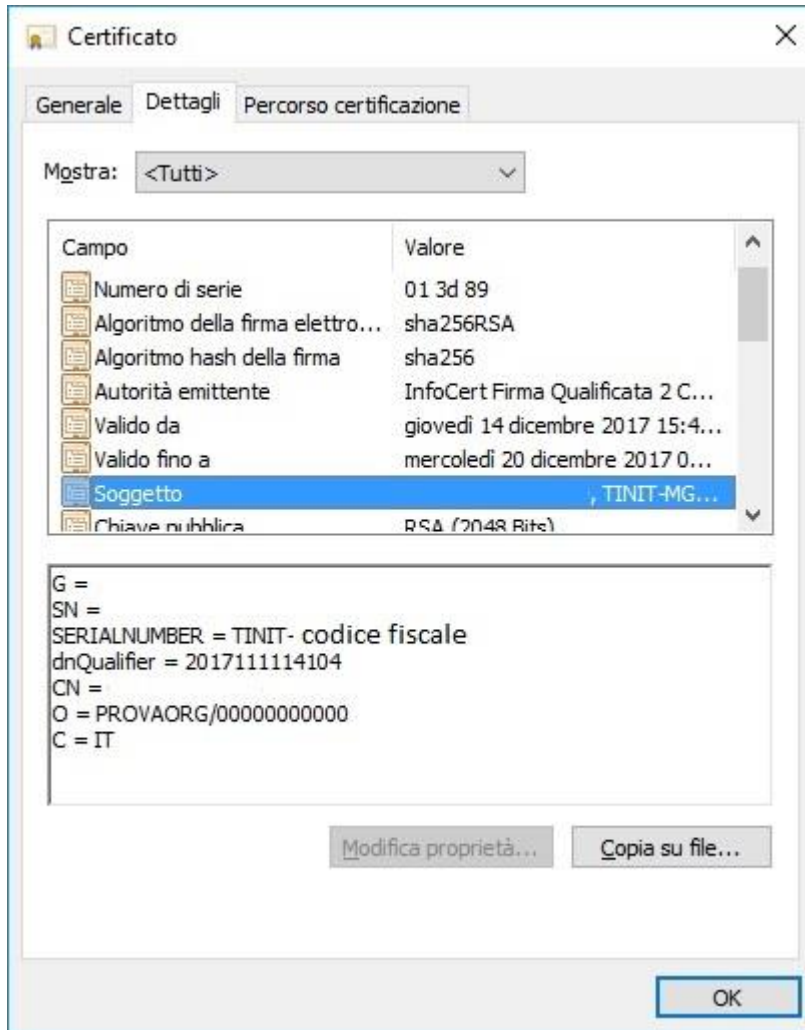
Certificato

Generale | Dettagli | Percorso certificazione

Mostra: <Tutti>

| Campo | Valore |
|---|---|
| Numero di serie | 01 3d 89 |
| Algoritmo della firma elettro... | sha256RSA |
| Algoritmo hash della firma | sha256 |
| Autorità emittente | InfoCert Firma Qualificata 2 C... |
| Valido da | giovedì 14 dicembre 2017 15:4... |
| Valido fino a | mercoledì 20 dicembre 2017 0... |
| Soggetto | , TINIT-MG... |
| Chiave pubblica | RSA (2048 Bits) |

G =
SN =
SERIALNUMBER = TINIT- codice fiscale
dnQualifier = 2017111114104
CN =
O = PROVAORG/00000000000
C = IT

Modifica proprietà...
Copia su file...

OK